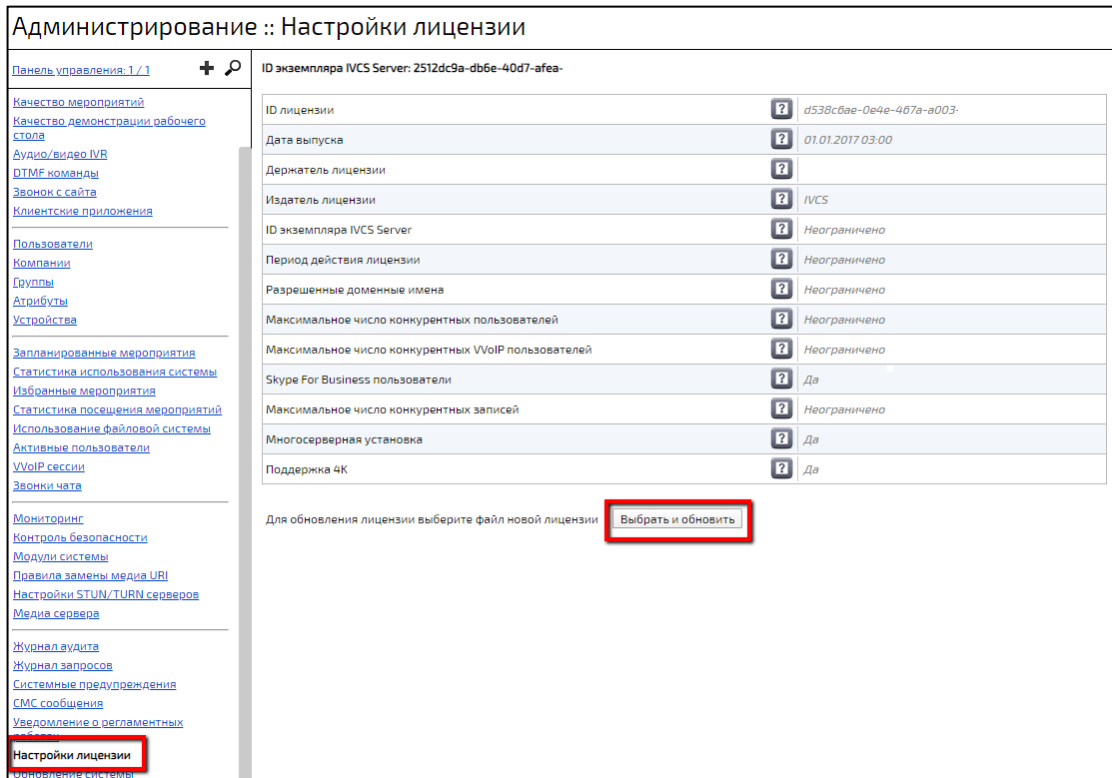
Администрирование :: Настройки лицензии

Панель управления: 1 / 1

Качество мероприятий
Качество демонстрации рабочего стола
Аудио/видео IVR
DTMF команды
Звонок с сайта
Клиентские приложения

Пользователи
Компании
Группы
Атрибуты
Устройства

Запланированные мероприятия
Статистика использования системы
Избранные мероприятия
Статистика посещения мероприятий
Использование файловой системы
Активные пользователи
VVoIP сессии
Звонки чата

Мониторинг
Контроль безопасности
Модули системы
Правила замены медиа URI
Настройки STUN/TURN серверов
Медиа сервера

Журнал аудита
Журнал запросов
Системные предупреждения
СМС сообщения
Уведомление о регламентных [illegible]
Настройки лицензии
Обновление системы

ID экземпляра IVCS Server: 2512dc9a-db6e-40d7-afea-

| | | |
|---|---|---|
| ID лицензии | ? | d538c6ae-0e4e-467a-a003- |
| Дата выпуска | ? | 01.01.2017 03:00 |
| Держатель лицензии | ? | |
| Издатель лицензии | ? | IVCS |
| ID экземпляра IVCS Server | ? | Неограничено |
| Период действия лицензии | ? | Неограничено |
| Разрешенные доменные имена | ? | Неограничено |
| Максимальное число конкурентных пользователей | ? | Неограничено |
| Максимальное число конкурентных VVoIP пользователей | ? | Неограничено |
| Skype For Business пользователи | ? | Да |
| Максимальное число конкурентных записей | ? | Неограничено |
| Многосерверная установка | ? | Да |
| Поддержка 4K | ? | Да |

Для обновления лицензии выберите файл новой лицензии Выбрать и обновить